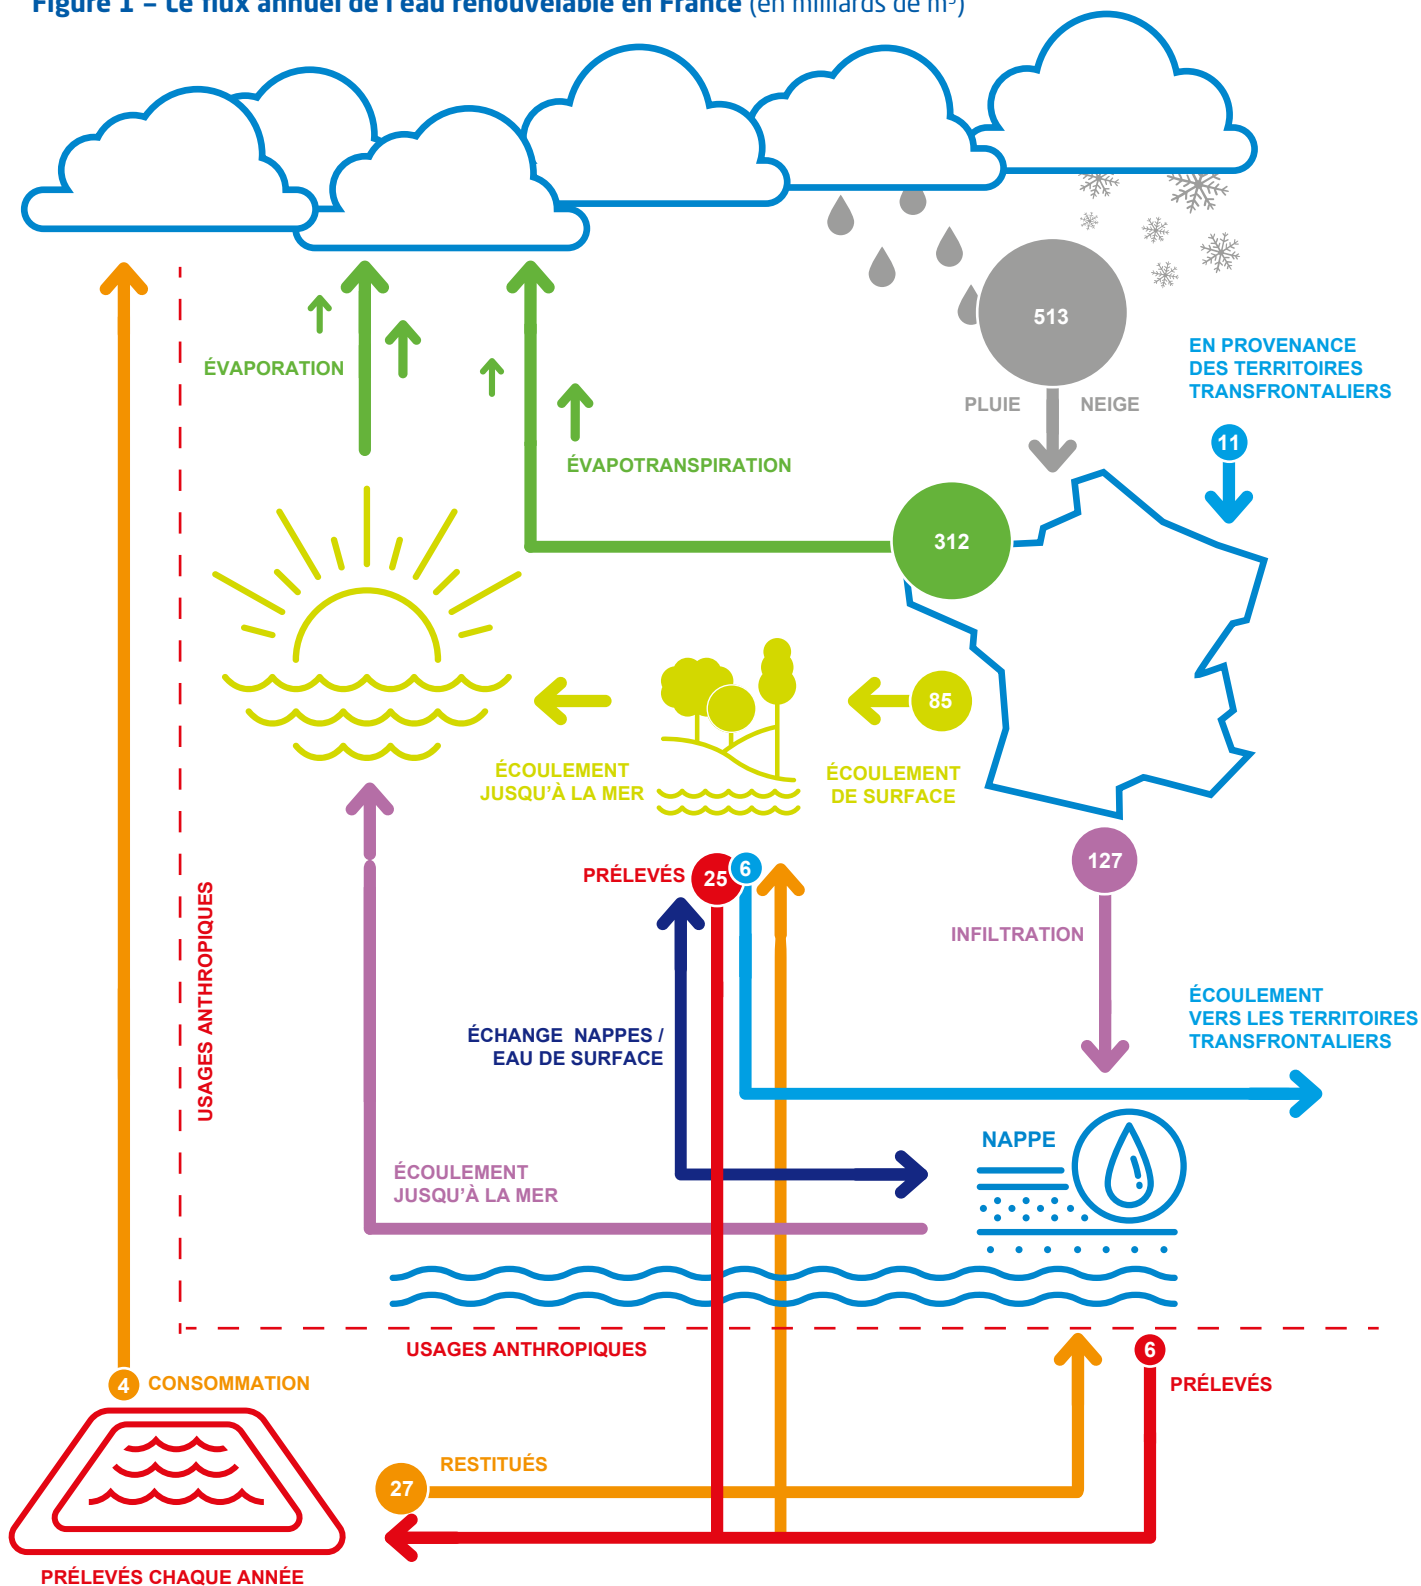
Figure 1 – Le flux annuel de l'eau renouvelable en France (en milliards de m³)

ÉVAPORATION

ÉVAPOTRANSPIRATION

513

PLUIE NEIGE

EN PROVENANCE DES TERRITOIRES TRANSFRONTALIERS

11

312

85

ÉCOULEMENT JUSQU'À LA MER

ÉCOULEMENT DE SURFACE

127

PRÉLEVÉS 25 6

INFILTRATION

ÉCOULEMENT VERS LES TERRITOIRES TRANSFRONTALIERS

USAGES ANTHROPIQUES

ÉCHANGE NAPPES / EAU DE SURFACE

NAPPE

ÉCOULEMENT JUSQU'À LA MER

USAGES ANTHROPIQUES

6

PRÉLEVÉS

4 CONSOMMATION

RESTITUÉS

27

PRÉLEVÉS CHAQUE ANNÉE